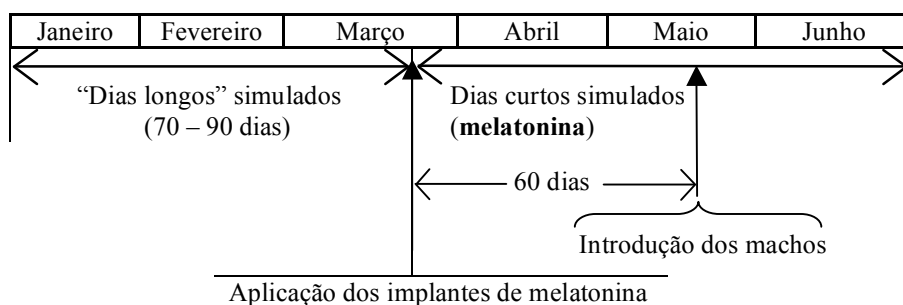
| Janeiro | Fevereiro | Março | Abril | Maio | Junho |
|---|---|---|---|---|---|

"Dias longos" simulados
(70 – 90 dias)

Dias curtos simulados
(**melatonina**)

60 dias

Introdução dos machos

Aplicação dos implantes de melatonina